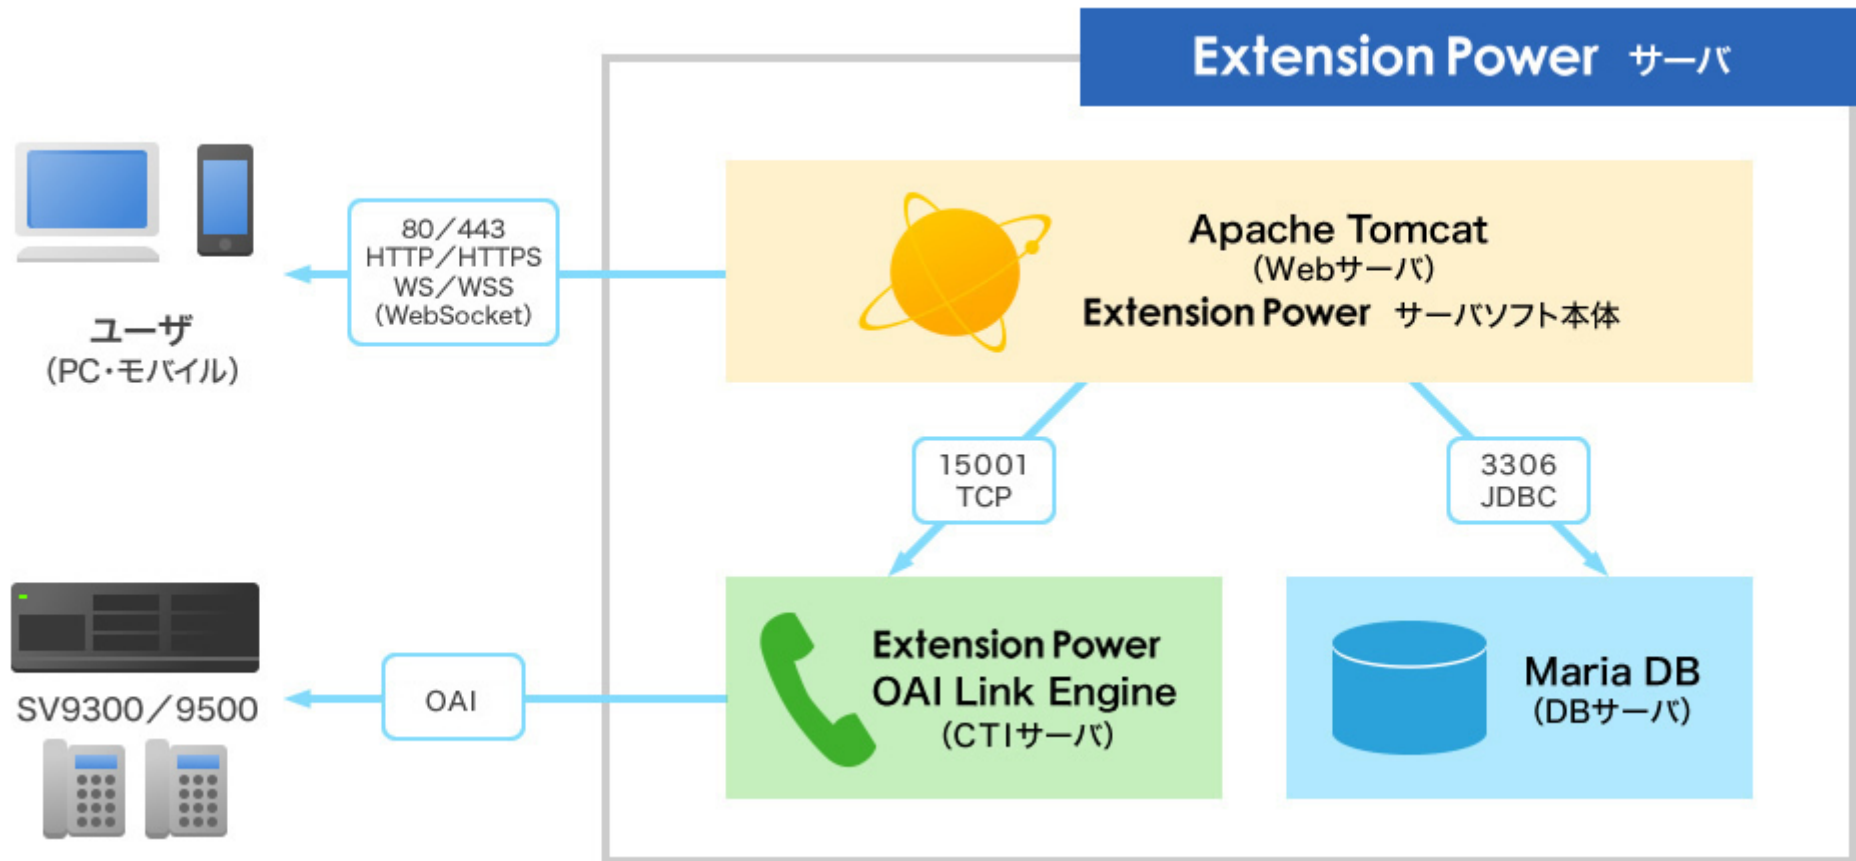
Extension Power サーバ

ユーザ
(PC・モバイル)

80/443
HTTP/HTTPS
WS/WSS
(WebSocket)

Apache Tomcat
(Webサーバ)
Extension Power サーバソフト本体

15001
TCP

3306
JDBC

SV9300/9500

OAI

Extension Power
OAI Link Engine
(CTIサーバ)

Maria DB
(DBサーバ)